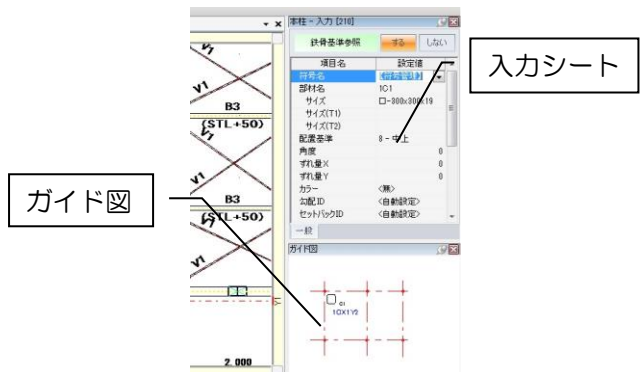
本柱 - 入力 [210]
鉄骨基準参照 する しない
入力シート
| 項目名 | 設定値 |
|---|---|
| 符号名 | <符号管理> |
| 部材名 | 1C1 |
| サイズ | □-300x300x19 |
| サイズ(T1) | |
| サイズ(T2) | |
| 配置基準 | 8 - 中上 |
| 角度 | 0 |
| ずれ量X | 0 |
| ずれ量Y | 0 |
| カラー | <無> |
| 勾配ID | <自動設定> |
| セットバックID | <自動設定> |
一般
ガイド図
ガイド図
C1
1CX1Y0
V1
B3
(STL+50)
V1
V1
B3
(STL+50)
V1
2,000